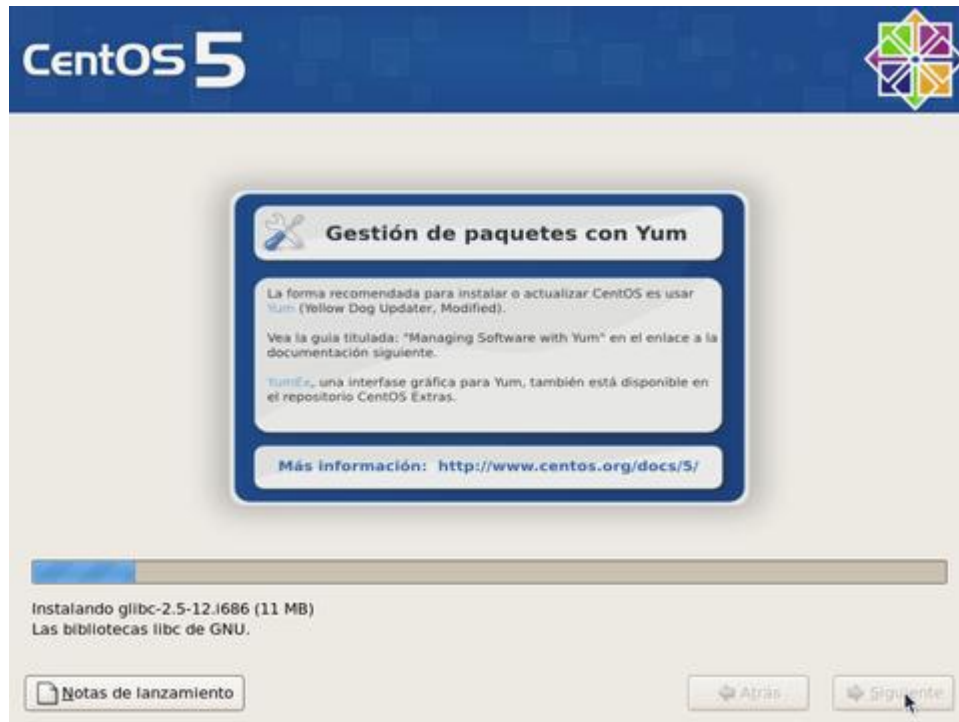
CentOS 5

Gestión de paquetes con Yum

La forma recomendada para instalar o actualizar CentOS es usar Yum (Yellow Dog Updater, Modified).

Vea la guia titulada: "Managing Software with Yum" en el enlace a la documentación siguiente.

YumEx, una interfase gráfica para Yum, también está disponible en el repositorio CentOS Extras.

Más información: http://www.centos.org/docs/5/

Instalando glibc-2.5-12.i686 (11 MB)
Las bibliotecas libc de GNU.

Notas de lanzamiento

Atrás

Siguiente